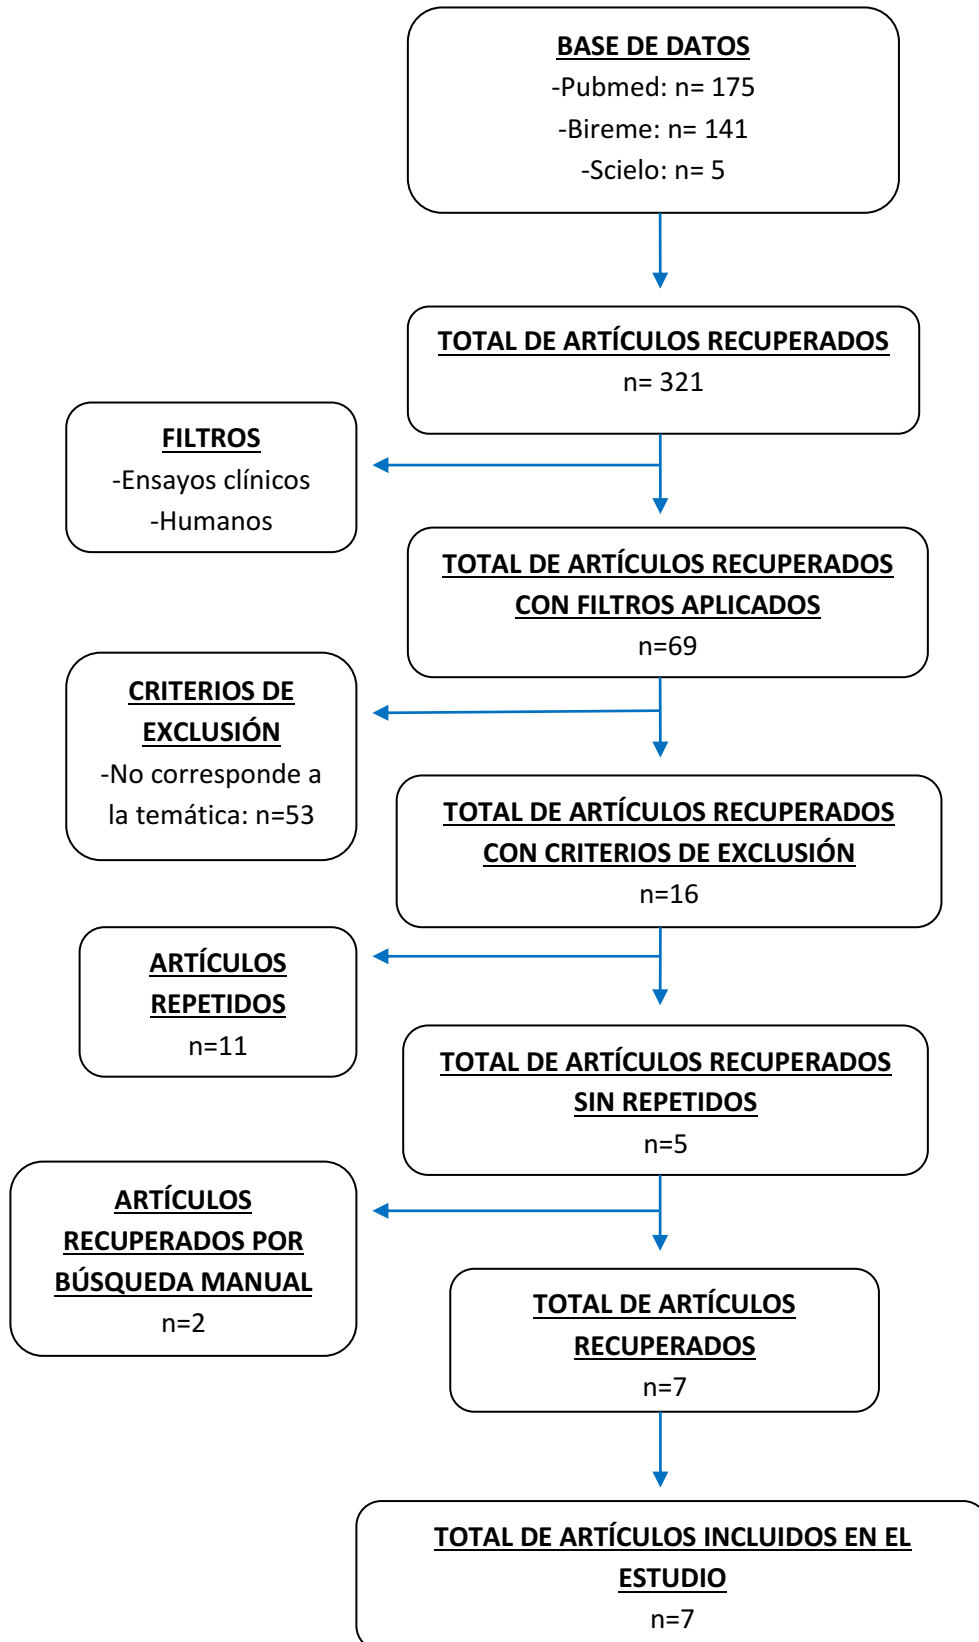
BASE DE DATOS
-Pubmed: n= 175
-Bireme: n= 141
-Scielo: n= 5

TOTAL DE ARTÍCULOS RECUPERADOS
n= 321

FILTROS
-Ensayos clínicos
-Humanos

TOTAL DE ARTÍCULOS RECUPERADOS CON FILTROS APLICADOS
n=69

CRITERIOS DE EXCLUSIÓN
-No corresponde a la temática: n=53

TOTAL DE ARTÍCULOS RECUPERADOS CON CRITERIOS DE EXCLUSIÓN
n=16

ARTÍCULOS REPETIDOS
n=11

TOTAL DE ARTÍCULOS RECUPERADOS SIN REPETIDOS
n=5

ARTÍCULOS RECUPERADOS POR BÚSQUEDA MANUAL
n=2

TOTAL DE ARTÍCULOS RECUPERADOS
n=7

TOTAL DE ARTÍCULOS INCLUIDOS EN EL ESTUDIO
n=7